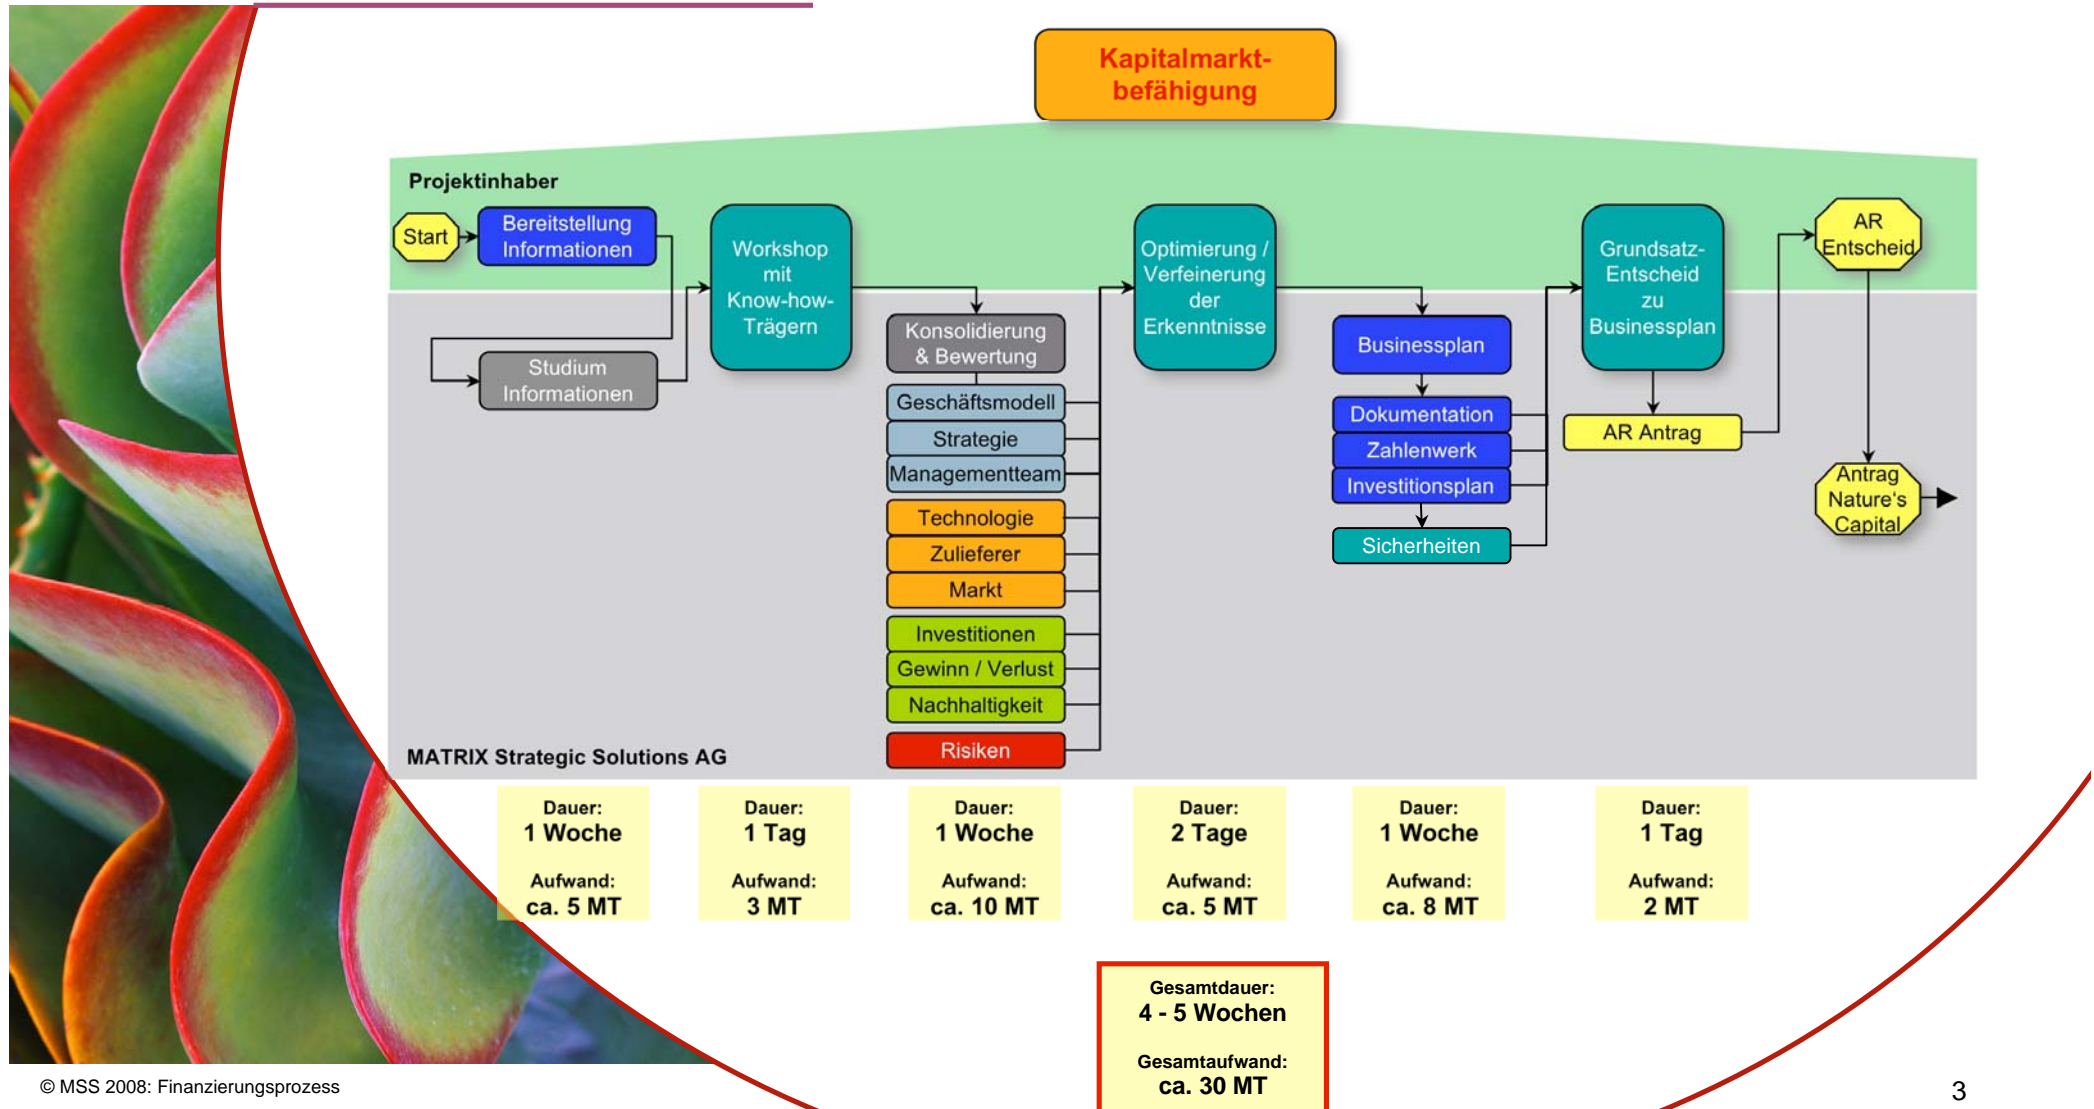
Kapitalmarktbefähigung

Projektinhaber

Start

Bereitstellung Informationen

Workshop mit Know-how-Trägern

Studium Informationen

Konsolidierung & Bewertung

Geschäftsmodell

Strategie

Managementteam

Technologie

Zulieferer

Markt

Investitionen

Gewinn / Verlust

Nachhaltigkeit

Risiken

Optimierung / Verfeinerung der Erkenntnisse

Businessplan

Dokumentation

Zahlenwerk

Investitionsplan

Sicherheiten

Grundsatz-Entscheid zu Businessplan

AR Antrag

AR Entscheid

Antrag Nature's Capital

MATRIX Strategic Solutions AG

Dauer: 1 Woche
Aufwand: ca. 5 MT

Dauer: 1 Tag
Aufwand: 3 MT

Dauer: 1 Woche
Aufwand: ca. 10 MT

Dauer: 2 Tage
Aufwand: ca. 5 MT

Dauer: 1 Woche
Aufwand: ca. 8 MT

Dauer: 1 Tag
Aufwand: 2 MT

Gesamtdauer: 4 - 5 Wochen
Gesamtaufwand: ca. 30 MT

© MSS 2008: Finanzierungsprozess

3